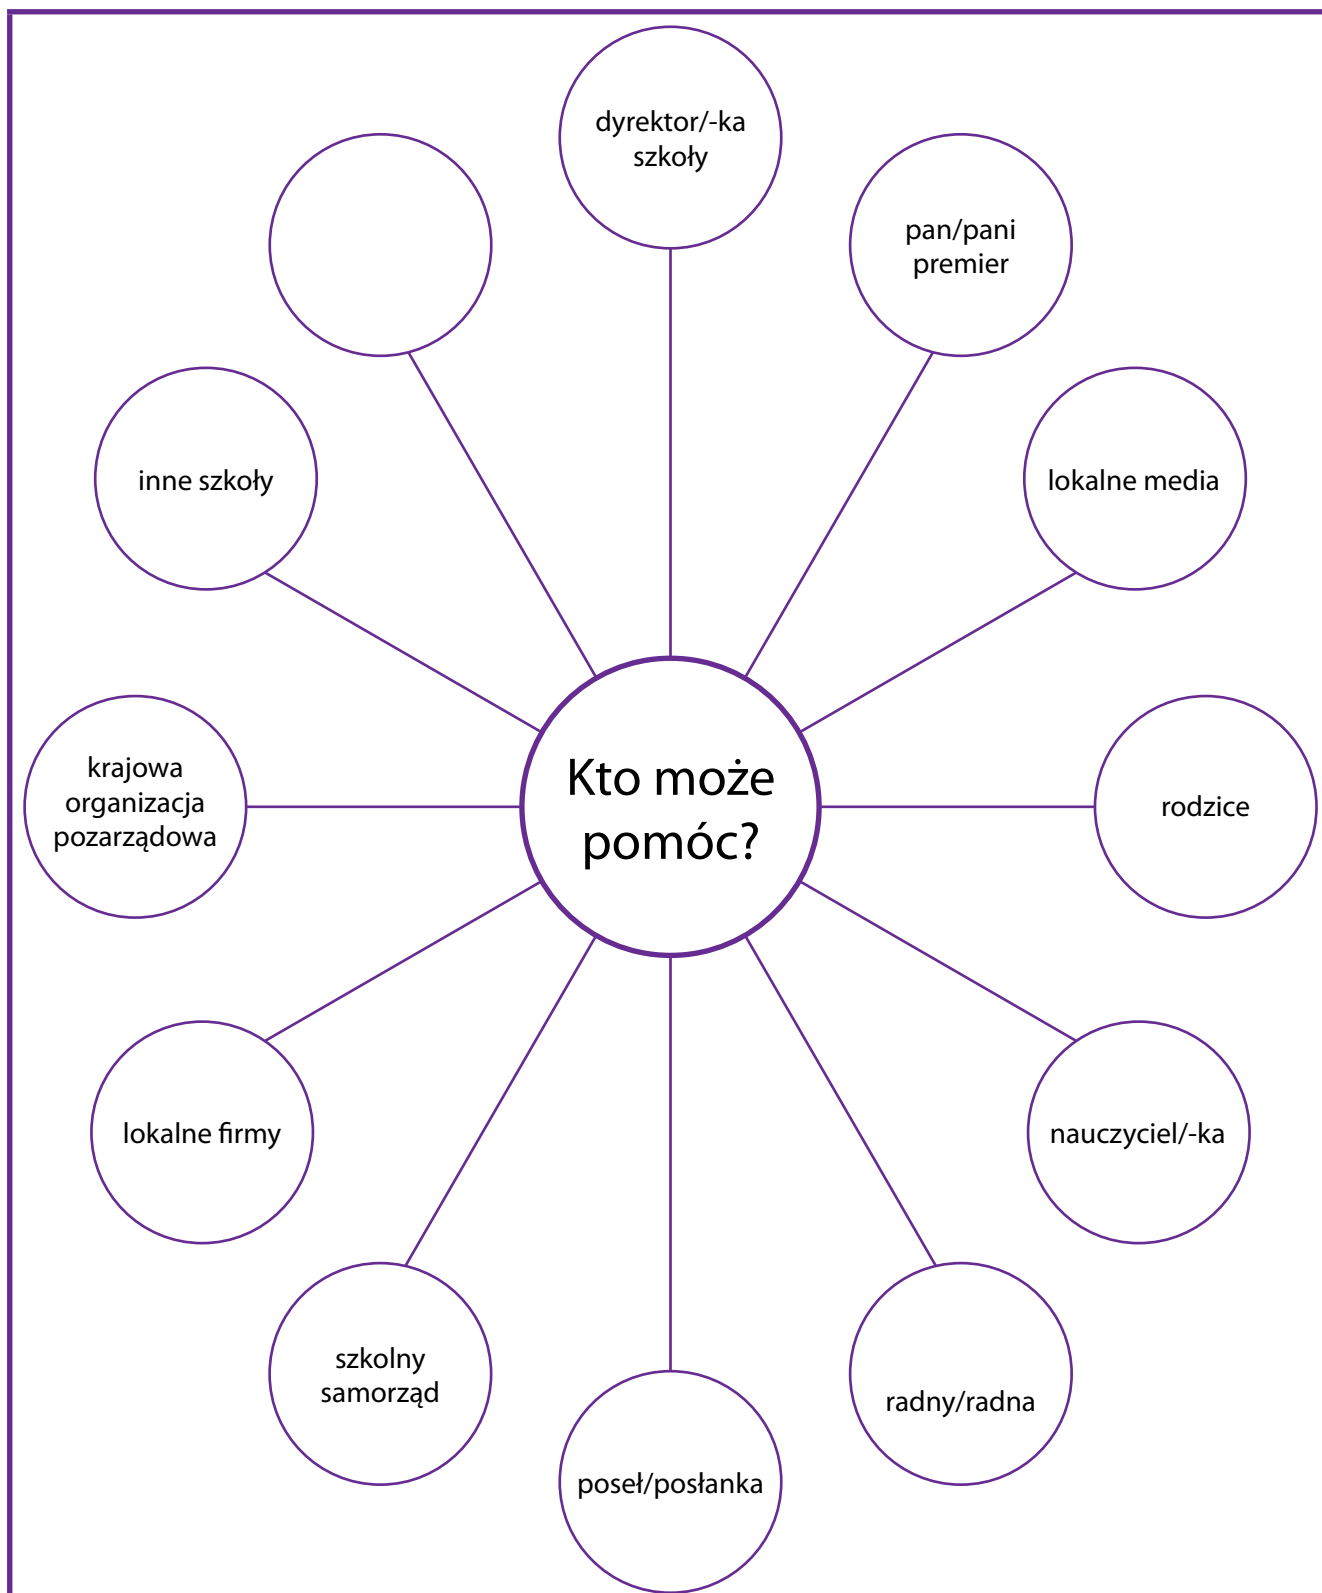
Kto może pomóc?

dyrektor/-ka szkoły

pan/pani premier

lokalne media

rodzice

nauczyciel/-ka

radny/radna

poseł/posłanka

szkolny samorząd

lokalne firmy

krajowa organizacja pozarządowa

inne szkoły